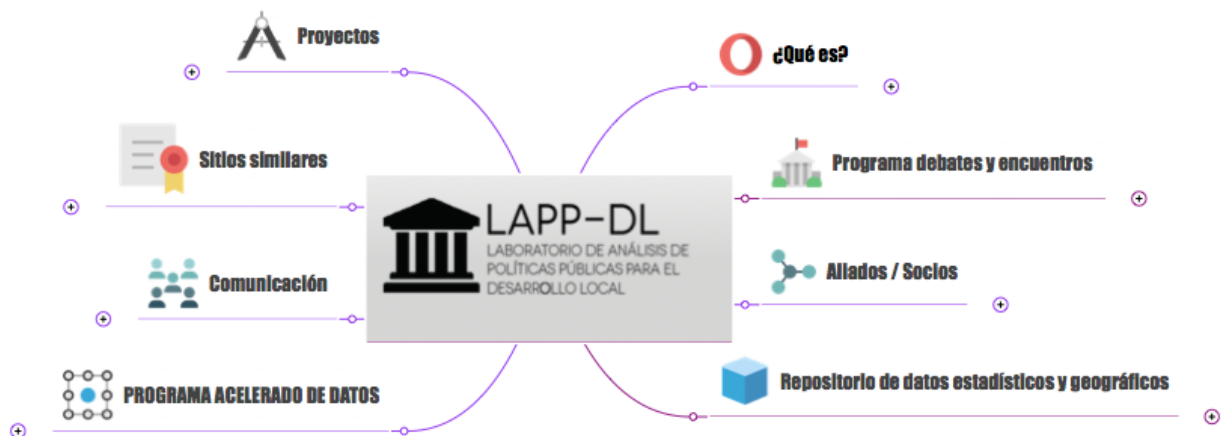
Proyectos

Sitios similares

Comunicación

PROGRAMA ACELERADO DE DATOS

LAPP-DL
LABORATORIO DE ANÁLISIS DE POLÍTICAS PÚBLICAS PARA EL DESARROLLO LOCAL

¿Qué es?

Programa debates y encuentros

Aliados / Socios

Repositorio de datos estadísticos y geográficos